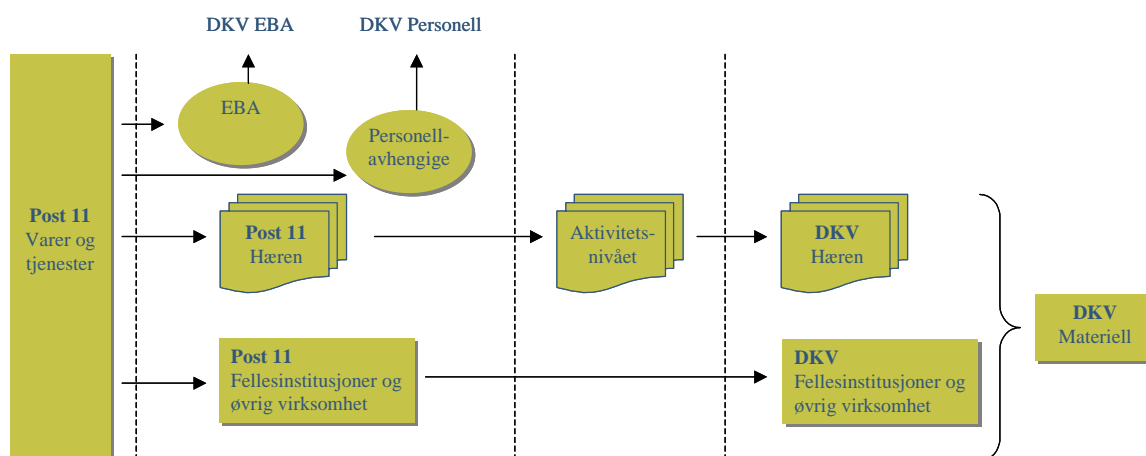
DKV EBA

DKV Personell

EBA

Personell-avhengige

Post 11
Varer og tjenester

Post 11
Hæren

Aktivitets-nivået

DKV
Hæren

DKV
Materiell

Post 11
Fellesinstitusjoner og øvrig virksomhet

DKV
Fellesinstitusjoner og øvrig virksomhet